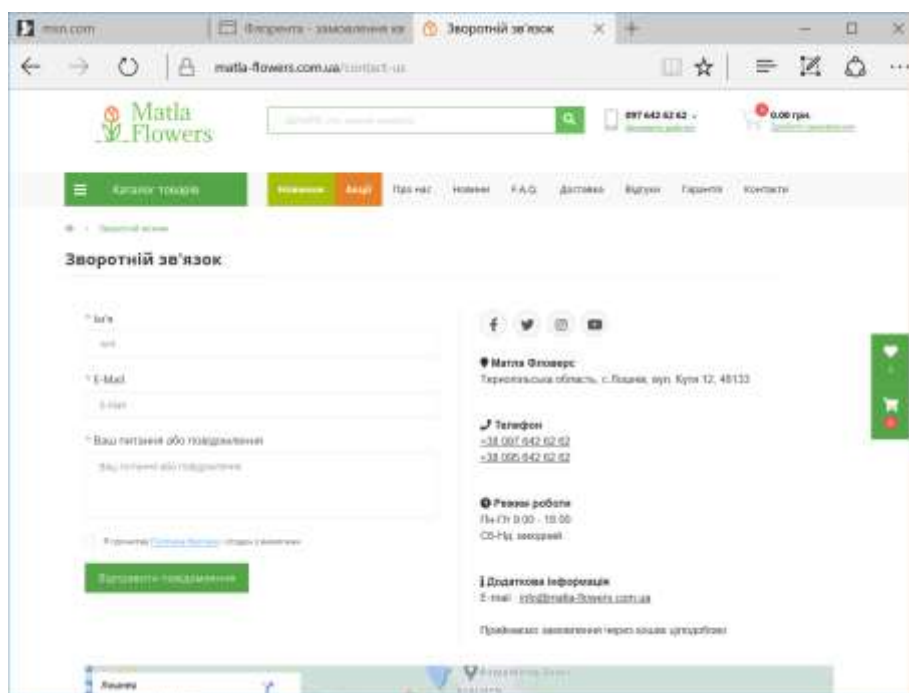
msn.com
Флоренти - замовлення ж
Зворотній зв'язок
matla-flowers.com.ua/contact-us

Matla Flowers

097 642 62 62
0.00 грн.

Каталог товарів
Новинки
Акції
Про нас
Новини
F.A.Q.
Доставка
Відгуки
Гарантія
Контакти

Зворотній зв'язок

Зворотній зв'язок

* Ім'я
Ім'я
* E-Mail
E-Mail
* Ваш питання або повідомлення
Ваш питання або повідомлення

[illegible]

Відправити повідомлення

Матла Фловерс
Тернопільська область, с.Лошнів, вул. Купи 12, 48133

Телефон
+38 097 642 62 62
+38 095 642 62 62

Режим роботи
Пн-Пт 9:00 - 18:00
Сб-Нд: вихідний

Додаткова інформація
E-mail: info@matla-flowers.com.ua

Приймаємо замовлення через кошик цілодобово

Лошнів